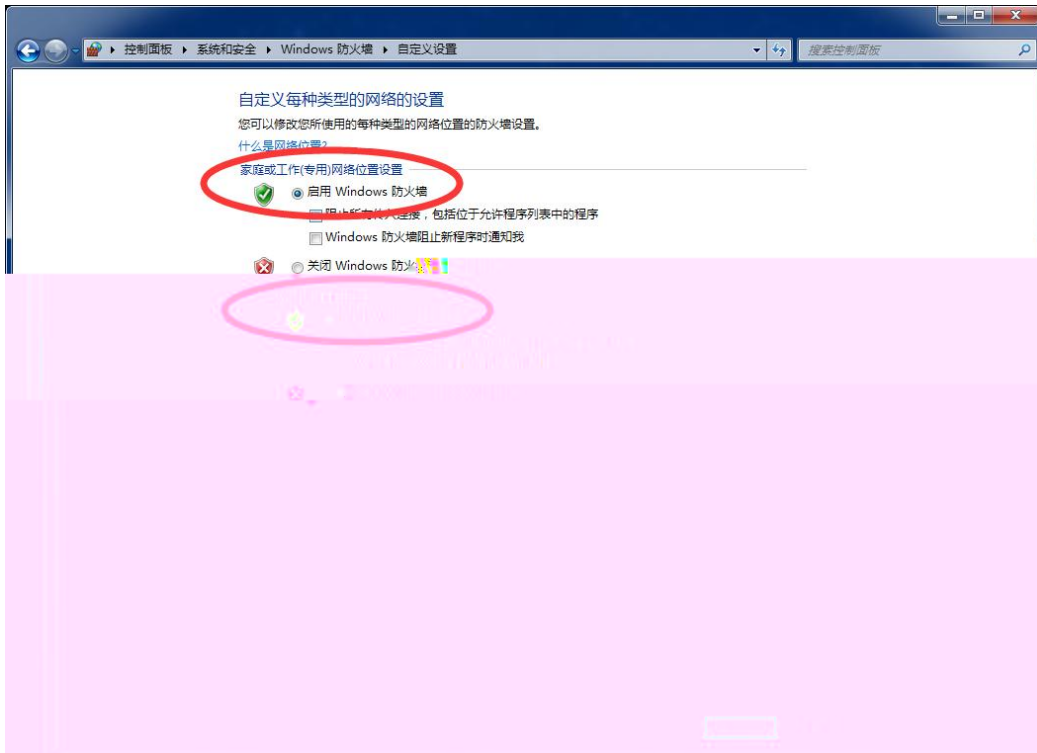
控制面板 ▸ 系统和安全 ▸ Windows 防火墙 ▸ 自定义设置

搜索控制面板

自定义每种类型的网络的设置

您可以修改您所使用的每种类型的网络位置的防火墙设置。

什么是网络位置?

家庭或工作(专用)网络位置设置

启用 Windows 防火墙

阻止所有传入连接，包括位于允许程序列表中的程序

Windows 防火墙阻止新程序时通知我

关闭 Windows 防火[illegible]

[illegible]